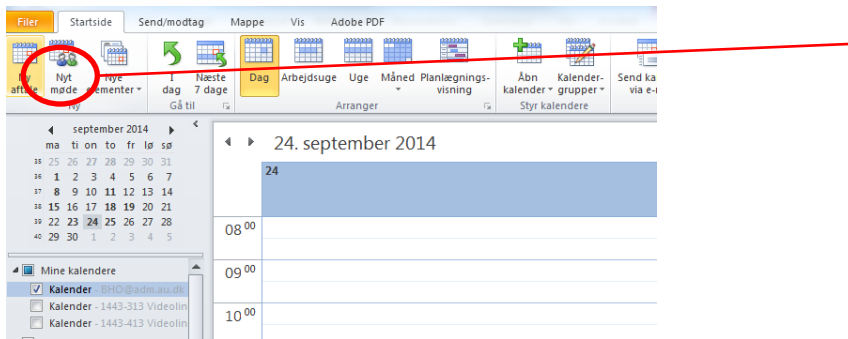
Filer Startside Send/modtag Mappe Vis Adobe PDF

Ny aftale Nyt møde Nye elementer

Ny

I dag Næste 7 dage

Gå til

Dag Arbejdsuge Uge Måned Planlægningsvisning

Arranger

Åbn kalender Kalendergrupper

Styr kalendere

Send ka via e-

september 2014

| | ma | ti | on | to | fr | lø | sø |
|---|---|---|---|---|---|---|---|
| 35 | 25 | 26 | 27 | 28 | 29 | 30 | 31 |
| 36 | 1 | 2 | 3 | 4 | 5 | 6 | 7 |
| 37 | 8 | 9 | 10 | 11 | 12 | 13 | 14 |
| 38 | 15 | 16 | 17 | 18 | 19 | 20 | 21 |
| 39 | 22 | 23 | 24 | 25 | 26 | 27 | 28 |
| 40 | 29 | 30 | 1 | 2 | 3 | 4 | 5 |

Mine kalendere

Kalender - BHO@adm.au.dk

Kalender - 1443-313 Videolin

Kalender - 1443-413 Videolin

24. september 2014

24

$08^{00}$

$09^{00}$

$10^{00}$